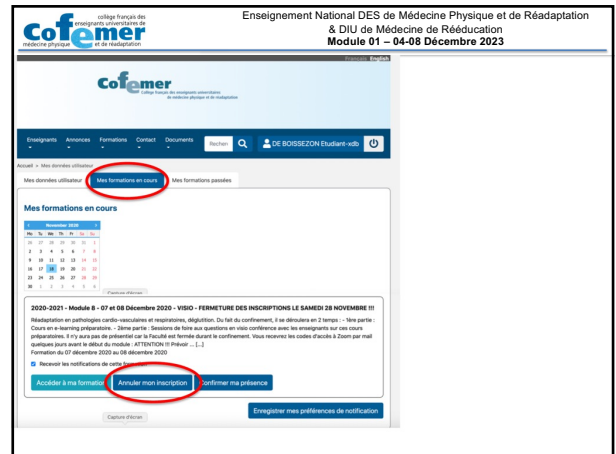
collège français des enseignants universitaires de
Cofemer
médecine physique et de réadaptation

Enseignement National DES de Médecine Physique et de Réadaptation
& DIU de Médecine de Rééducation
Module 01 – 04-08 Décembre 2023

Français English

Cofemer
Collège français des enseignants universitaires de médecine physique et de réadaptation

Enseignants Annonces Formations Contact Documents Recher DE BOISSEZON Etudiant-xdb

Accueil » Mes données utilisateur

Mes données utilisateur | Mes formations en cours | Mes formations passées

Mes formations en cours

| « | November 2020 | | | | | » |
|---|---|---|---|---|---|---|
| Mo | Tu | We | Th | Fr | Sa | Su |
| 26 | 27 | 28 | 29 | 30 | 31 | 1 |
| 2 | 3 | 4 | 5 | 6 | 7 | 8 |
| 9 | 10 | 11 | 12 | 13 | 14 | 15 |
| 16 | 17 | 18 | 19 | 20 | 21 | 22 |
| 23 | 24 | 25 | 26 | 27 | 28 | 29 |
| 30 | 1 | 2 | 3 | 4 | 5 | 6 |

Capture d'écran

2020-2021 - Module 8 - 07 et 08 Décembre 2020 - VISIO - FERMETURE DES INSCRIPTIONS LE SAMEDI 28 NOVEMBRE !!!

Réadaptation en pathologies cardio-vasculaires et respiratoires, déglutition. Du fait du confinement, il se déroulera en 2 temps : - 1ère partie : Cours en e-learning préparatoire. - 2ème partie : Sessions de foire aux questions en visio conférence avec les enseignants sur ces cours préparatoires. Il n'y aura pas de présentiel car la Faculté est fermée durant le confinement. Vous recevrez les codes d'accès à Zoom par mail quelques jours avant le début du module : ATTENTION !!! Prévoir ... [...]
Formation du 07 décembre 2020 au 08 décembre 2020

Recevoir les notifications de cette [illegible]

Accéder à ma formation | Annuler mon inscription | Confirmer ma présence

Enregistrer mes préférences de notification

Capture d'écran